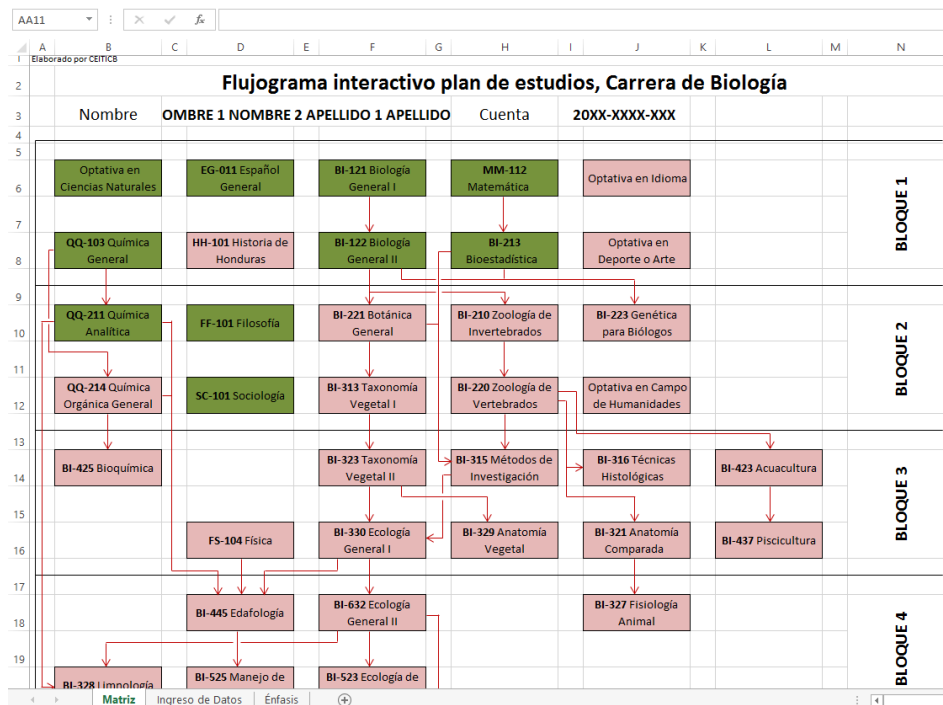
AA11

$f_x$

A B C D E F G H I J K L M N

1 Elaborado por CEITICB

2 Flujograma interactivo plan de estudios, Carrera de Biología

3 Nombre OMBRE 1 NOMBRE 2 APELLIDO 1 APELLIDO Cuenta 20XX-XXXX-XXX

4
5
6
7
8
9
10
11
12
13
14
15
16
17
18
19

BLOQUE 1

Optativa en Ciencias Naturales

EG-011 Español General

BI-121 Biología General I

MM-112 Matemática

Optativa en Idioma

QQ-103 Química General

HH-101 Historia de Honduras

BI-122 Biología General II

BI-213 Bioestadística

Optativa en Deporte o Arte

BLOQUE 2

QQ-211 Química Analítica

FF-101 Filosofía

BI-221 Botánica General

BI-210 Zoología de Invertebrados

BI-223 Genética para Biólogos

QQ-214 Química Orgánica General

SC-101 Sociología

BI-313 Taxonomía Vegetal I

BI-220 Zoología de Vertebrados

Optativa en Campo de Humanidades

BLOQUE 3

BI-425 Bioquímica

BI-323 Taxonomía Vegetal II

BI-315 Métodos de Investigación

BI-316 Técnicas Histológicas

BI-423 Acuacultura

FS-104 Física

BI-330 Ecología General I

BI-329 Anatomía Vegetal

BI-321 Anatomía Comparada

BI-437 Piscicultura

BLOQUE 4

BI-445 Edafología

BI-632 Ecología General II

BI-327 Fisiología Animal

BI-328 Limnología

BI-525 Manejo de

BI-523 Ecología de

Matriz Ingreso de Datos Énfasis